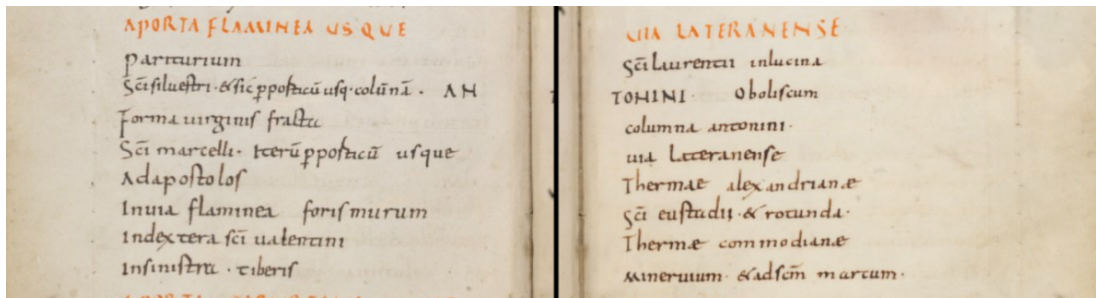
A PORTA FLAMINEA USQUE

parturium
Scī siluestri & sic p posticū usq· columnā · AN
Forma uirginis fracta
Scī marcelli · iterū p posticū usque
Ad apostolos
In uia flaminea foris murum
In dextera scī ualentini
In sinistra · tiberis
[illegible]

UIA LATERANENSE

Scī laurentii in lucina
TONINI obeliscum
columna antonini ·
uia Lateranense
Thermae alexandrianae
Scī eustadii & rotunda ·
Thermae commodianae
Mineruium · & ad scm̄ marcum ·